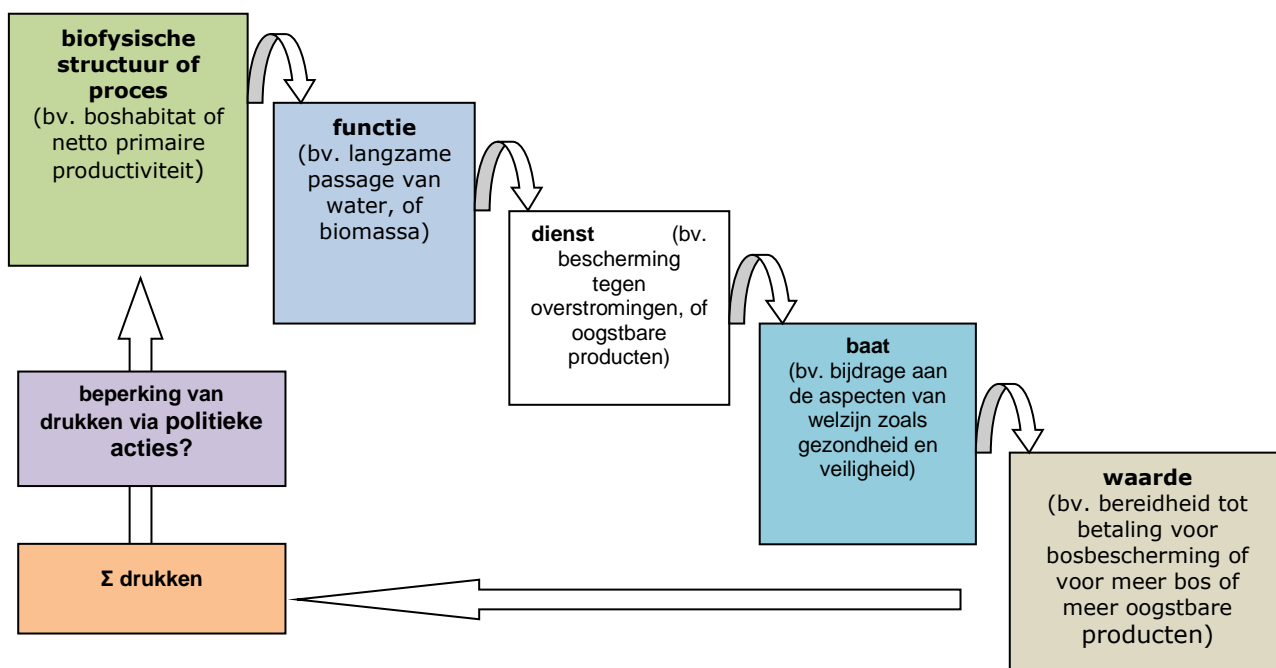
biofysische structuur of proces
(bv. boshabitat of netto primaire productiviteit)

functie
(bv. langzame passage van water, of biomassa)

dienst (bv. bescherming tegen overstromingen, of oogstbare producten)

baat
(bv. bijdrage aan de aspecten van welzijn zoals gezondheid en veiligheid)

waarde
(bv. bereidheid tot betaling voor bosbescherming of voor meer bos of meer oogstbare producten)

beperking van drukken via politieke acties?

Σ drukken